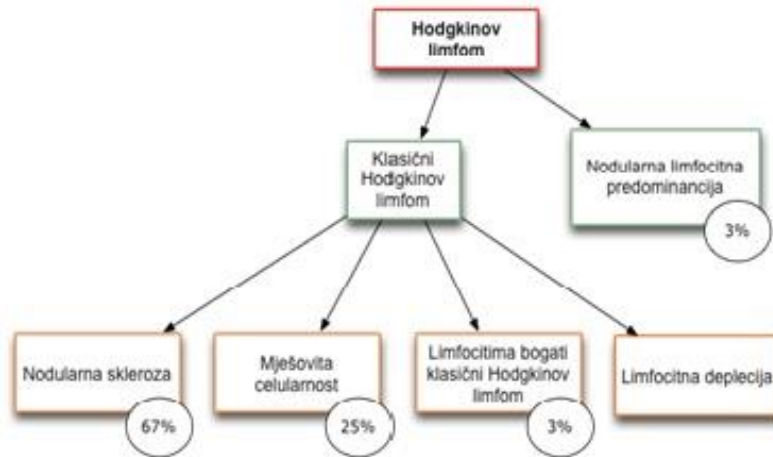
Hodgkinov limfom

Klasični Hodgkinov limfom

Nodularna limfocitna predominancija

3%

Nodularna skleroza

67%

Mješovita celularnost

25%

Limfocitima bogati klasični Hodgkinov limfom

3%

Limfocitna deplecija